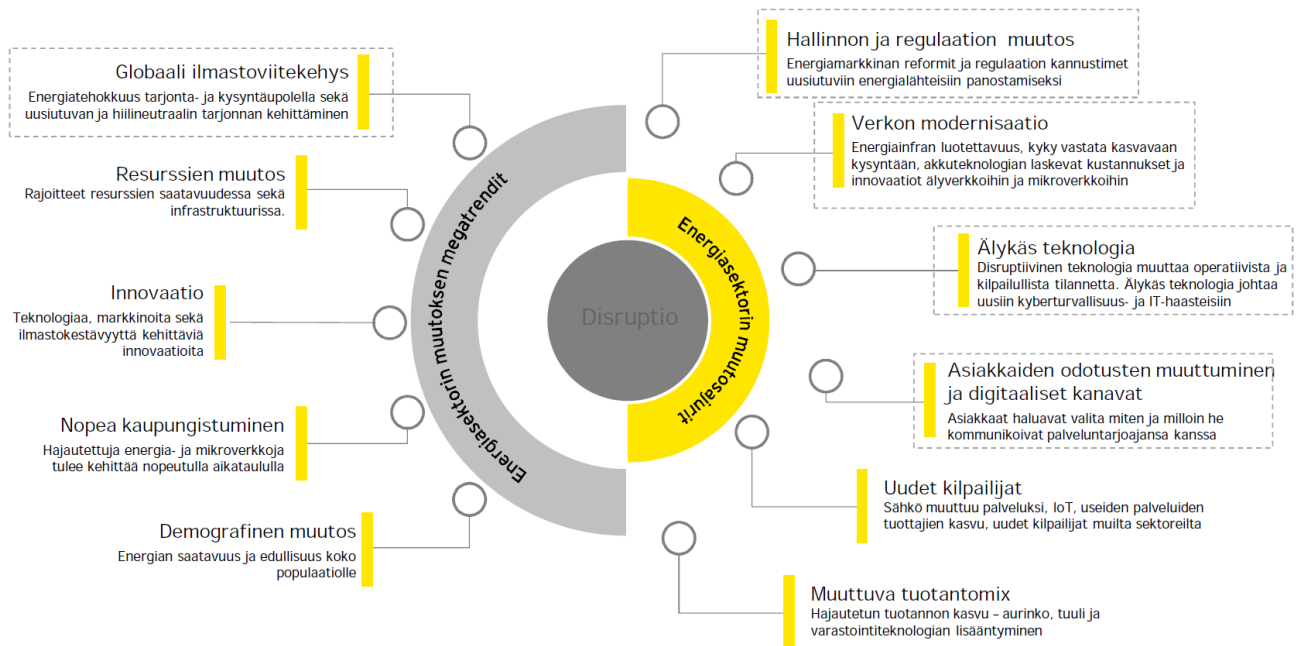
Globaali ilmastoviitekehys
Energiatehokkuus tarjonta- ja kysyntäupolella sekä uusiutuvan ja hiilineutraalin tarjonnan kehittäminen

Resurssien muutos
Rajoitteet resurssien saatavuudessa sekä infrastruktuurissa.

Innovaatio
Teknologiaa, markkinoita sekä ilmastokestävyyttä kehittäviä innovaatioita

Nopea kaupungistuminen
Hajautettuja energia- ja mikroverkkoja tulee kehittää nopeutulla aikataululla

Demografinen muutos
Energian saatavuus ja edullisuus koko populaatiolle

Energiasektorin muutoksen megatrendit

Disruptio

Energiasektorin muutosajurit

Hallinnon ja regulaation muutos
Energiamarkkinan reformit ja regulaation kannustimet uusiutuviin energialähteisiin panostamiseksi

Verkon modernisaatio
Energiainfran luotettavuus, kyky vastata kasvavaan kysyntään, akkuteknologian laskevat kustannukset ja innovaatiot älyverkkoihin ja mikroverkkoihin

Älykäs teknologia
Disruptiivinen teknologia muuttaa operatiivista ja kilpailullista tilannetta. Älykäs teknologia johtaa uusiin kyberturvallisuus- ja IT-haasteisiin

Asiakkaiden odotusten muuttuminen ja digitaaliset kanavat
Asiakkaat haluavat valita miten ja milloin he kommunikoivat palveluntarjoajansa kanssa

Uudet kilpailijat
Sähkö muuttuu palveluksi, IoT, useiden palveluiden tuottajien kasvu, uudet kilpailijat muilta sektoreilta

Muuttuva tuotantomix
Hajautetun tuotannon kasvu – aurinko, tuuli ja varastointiteknologian lisääntyminen